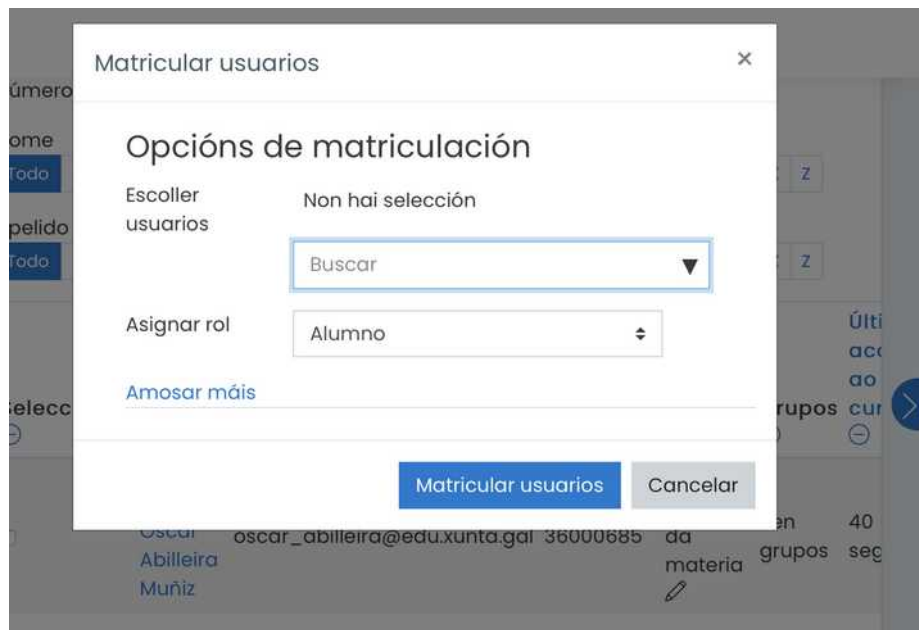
úmero

ome
Todo

pelido
Todo

Selecc

Matricular usuarios ×

Opcións de matriculación

Escoller usuarios

Non hai selección

Buscar ▼

Asignar rol

Alumno

Amosar máis

Matricular usuarios

Cancelar

Z

Z

Últi acc ao cur

rupos

Oscar Abilleira Muñiz

oscar_abilleira@edu.xunta.gal 36000685

da materia

en grupos

40 seg